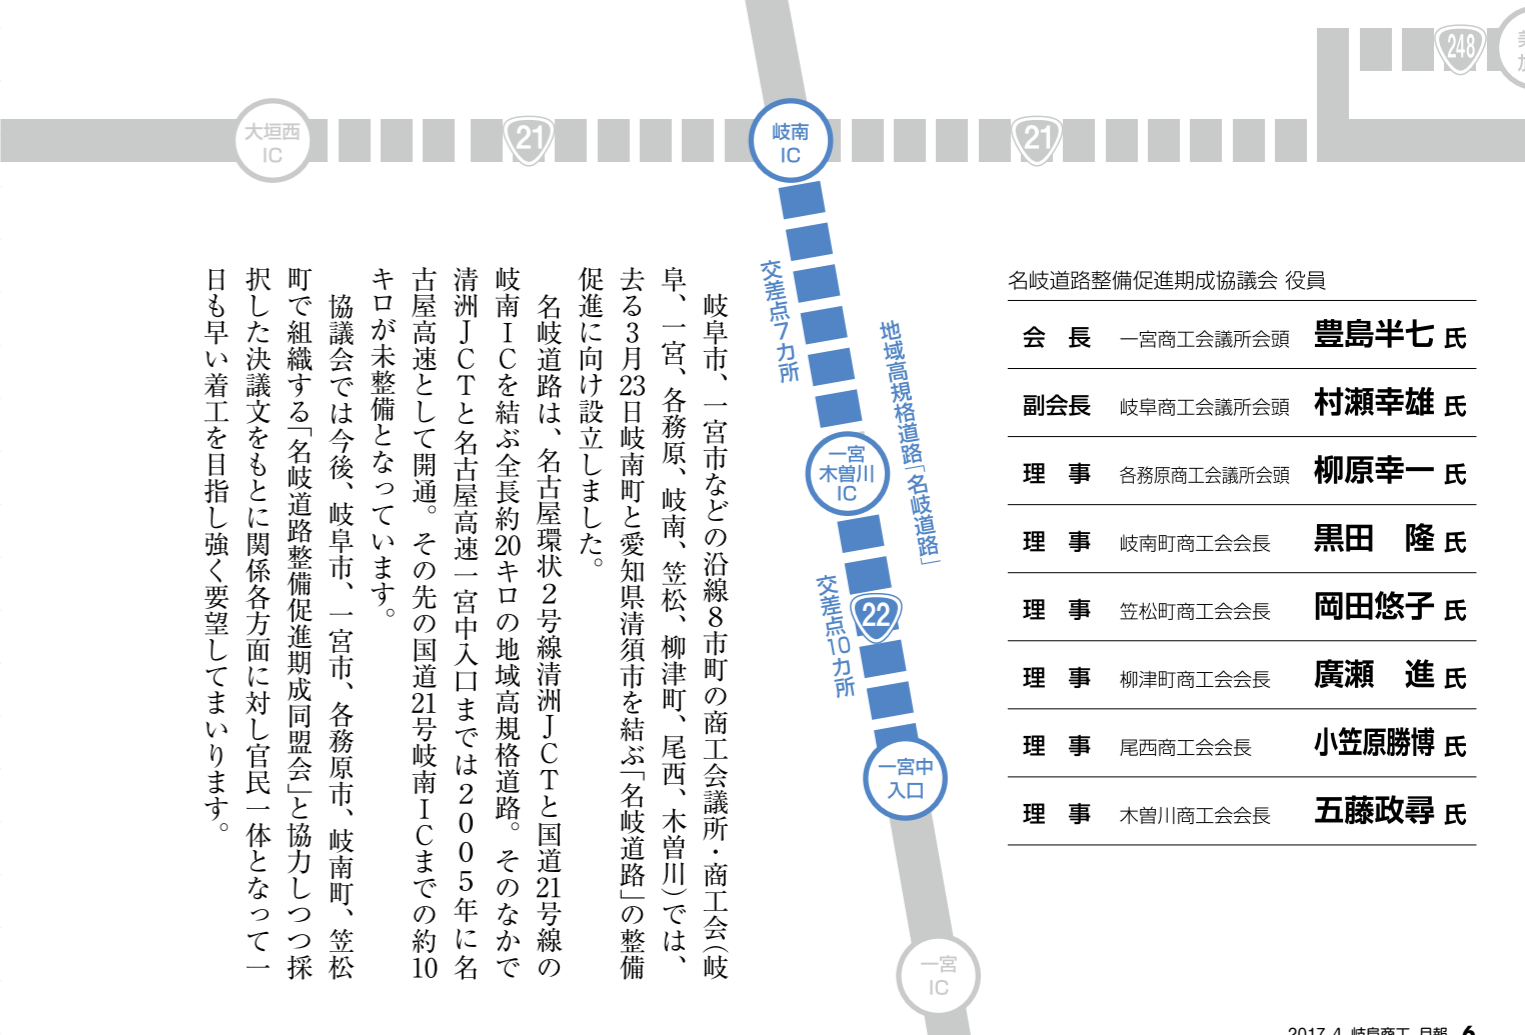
大垣西 IC

21

岐南 IC

21

248

交差点7カ所

地域高規格道路「名岐道路」

一宮木曽川 IC

交差点10カ所

22

一宮中入口

一宮 IC

岐阜市、一宮市などの沿線8市町の商工会議所・商工会（岐阜、一宮、各務原、岐南、笠松、柳津町、尾西、木曽川）では、去る3月23日岐南町と愛知県清須市を結ぶ「名岐道路」の整備促進に向け設立しました。

名岐道路は、名古屋環状2号線清洲JCTと国道21号線の岐南ICを結ぶ全長約20キロの地域高規格道路。そのなかで清洲JCTと名古屋高速一宮中入口までは2005年に名古屋高速として開通。その先の国道21号岐南ICまでの約10キロが未整備となっています。

協議会では今後、岐阜市、一宮市、各務原市、岐南町、笠松町で組織する「名岐道路整備促進期成同盟会」と協力しつつ採択した決議文をもとに関係各方面に対し官民一体となって一日も早い着工を目指し強く要望してまいります。

名岐道路整備促進期成協議会 役員

| | | |
|---|---|---|
| 会　長 | 一宮商工会議所会頭 | 豊島半七 氏 |
| 副会長 | 岐阜商工会議所会頭 | 村瀬幸雄 氏 |
| 理　事 | 各務原商工会議所会頭 | 柳原幸一 氏 |
| 理　事 | 岐南町商工会会長 | 黒田　隆 氏 |
| 理　事 | 笠松町商工会会長 | 岡田悠子 氏 |
| 理　事 | 柳津町商工会会長 | 廣瀬　進 氏 |
| 理　事 | 尾西商工会会長 | 小笠原勝博 氏 |
| 理　事 | 木曽川商工会会長 | 五藤政尋 氏 |

2017.4 岐阜商工月報 6